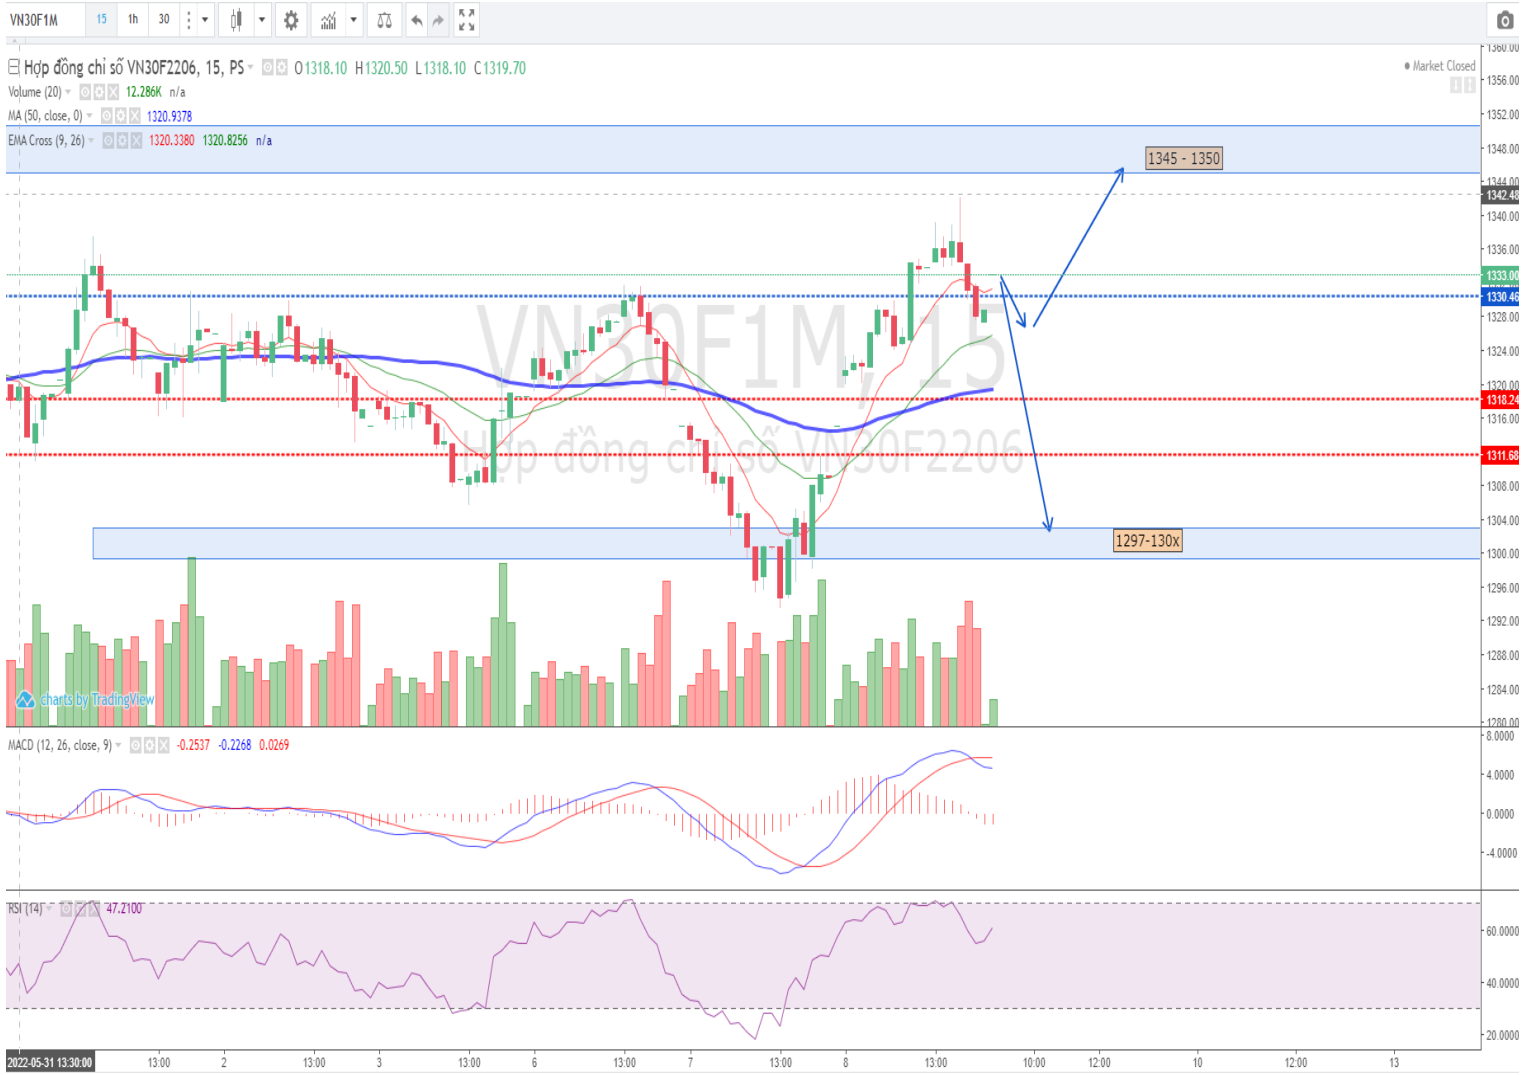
VN30F1M 15 1h 30

Hợp đồng chỉ số VN30F2206, 15, PS O1318.10 H1320.50 L1318.10 C1319.70

Market Closed

Volume (20) 12.286K n/a

MA (50, close, 0) 1320.9378

EMA Cross (9, 26) 1320.3380 1320.8256 n/a

1345 - 1350

1297-130x

VN30F1M, 15

Hợp đồng chỉ số VN30F2206

charts by TradingView

1360.00
1356.00
1352.00
1348.00
1344.00
1342.48
1340.00
1336.00
1333.00
1330.46
1328.00
1324.00
1320.00
1318.24
1316.00
1311.68
1308.00
1304.00
1300.00
1296.00
1292.00
1288.00
1284.00
1280.00

MACD (12, 26, close, 9) -0.2537 -0.2268 0.0269

8.0000
4.0000
0.0000
-4.0000

RSI (14) 47.2100

60.0000
40.0000
20.0000

2022-05-31 13:30:00 13:00 2 13:00 3 13:00 6 13:00 7 13:00 8 13:00 10:00 12:00 10 12:00 13